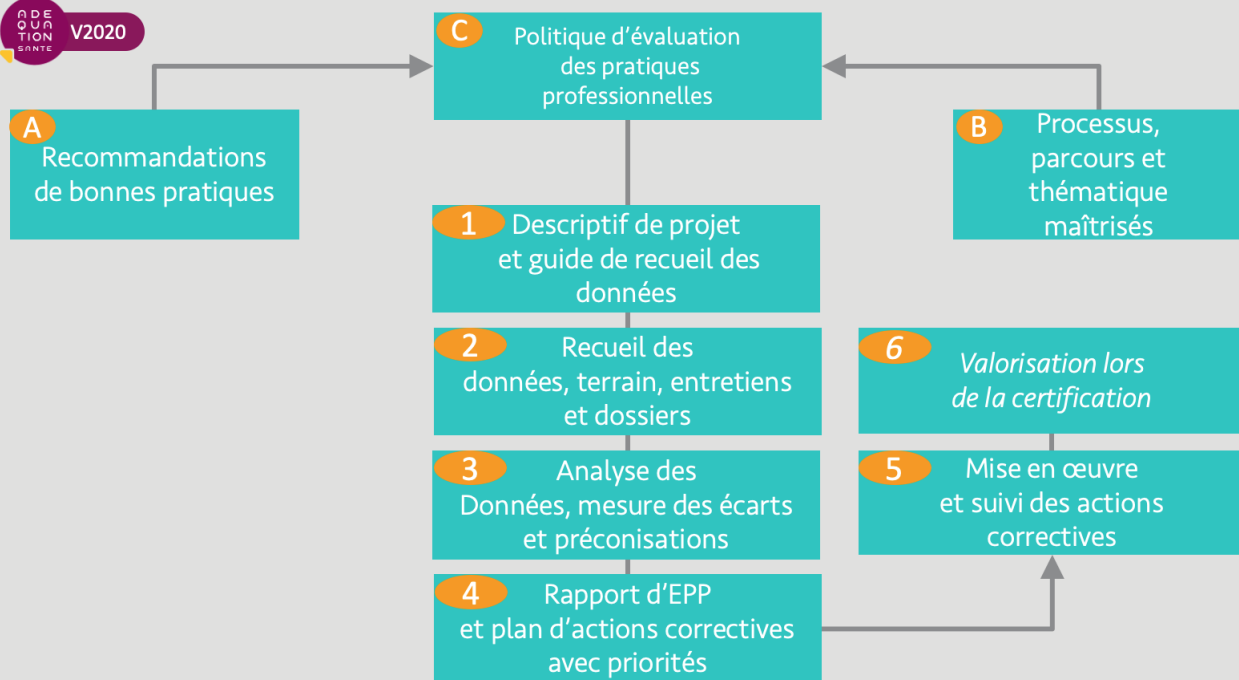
ADE QUA TION SANTE
V2020

C Politique d'évaluation des pratiques professionnelles

A Recommandations de bonnes pratiques

B Processus, parcours et thématique maîtrisés

1 Descriptif de projet et guide de recueil des données

2 Recueil des données, terrain, entretiens et dossiers

3 Analyse des Données, mesure des écarts et préconisations

4 Rapport d'EPP et plan d'actions correctives avec priorités

6 *Valorisation lors de la certification*

5 Mise en œuvre et suivi des actions correctives